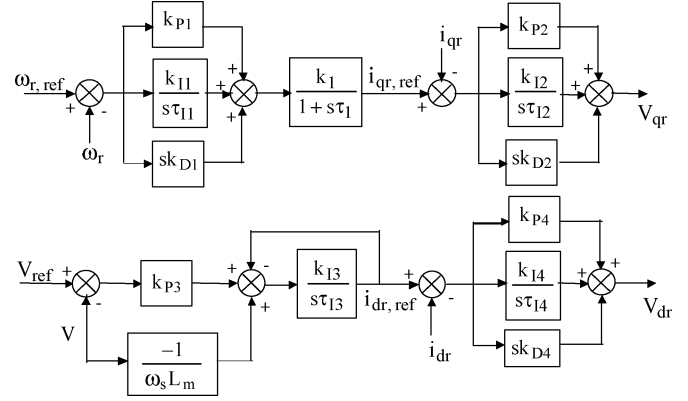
$k_{P1}$
$\omega_{r, ref}$
+
-
$\frac{k_{I1}}{s\tau_{I1}}$
+
+
+
$\frac{k_1}{1+s\tau_1}$
$i_{qr, ref}$
$i_{qr}$
-
+
$k_{P2}$
$\frac{k_{I2}}{s\tau_{I2}}$
+
+
+
$V_{qr}$
$\omega_r$
$sk_{D1}$
$sk_{D2}$

$V_{ref}$
+
-
$k_{P3}$
+
-
+
$\frac{k_{I3}}{s\tau_{I3}}$
$i_{dr, ref}$
+
-
$k_{P4}$
$\frac{k_{I4}}{s\tau_{I4}}$
+
+
+
$V_{dr}$
V
$\frac{-1}{\omega_s L_m}$
$i_{dr}$
$sk_{D4}$